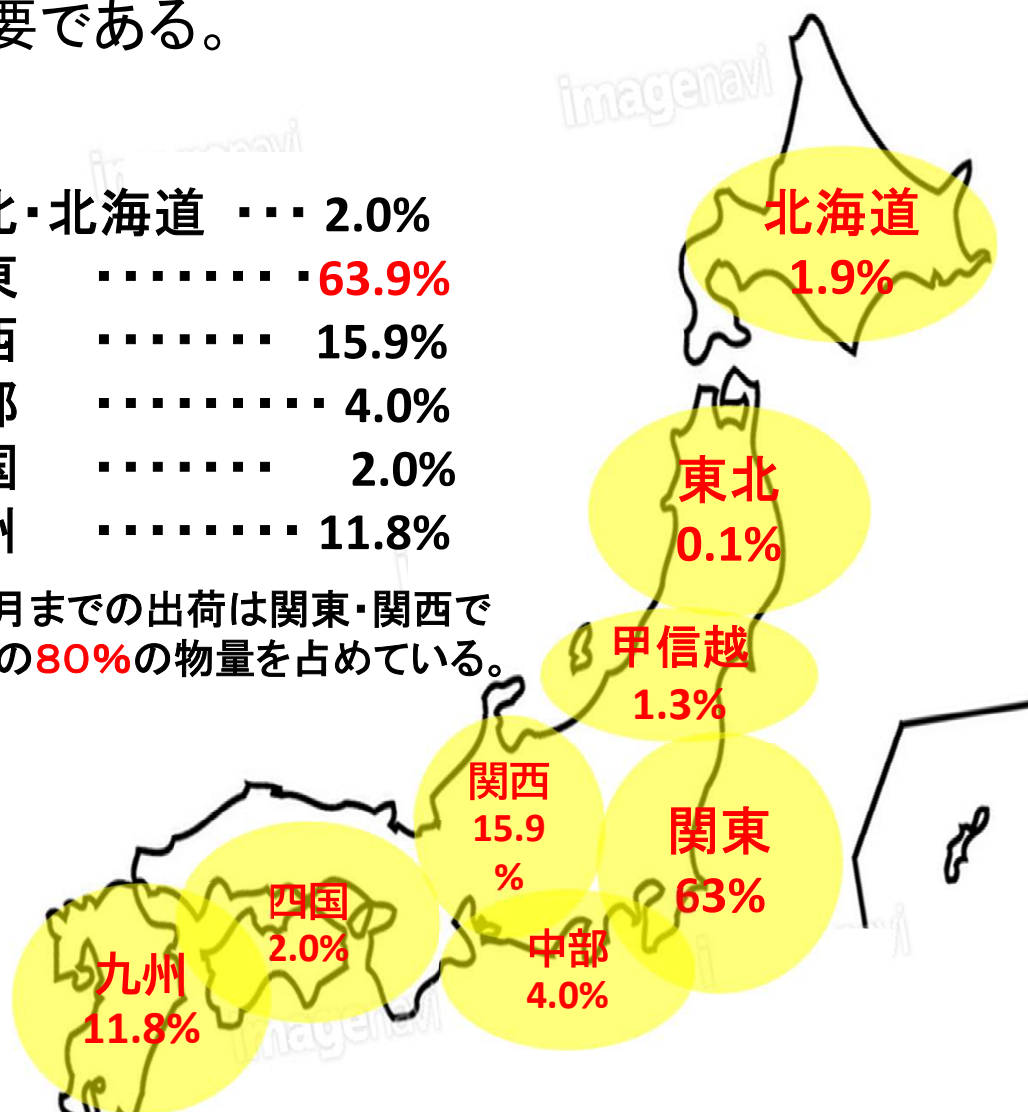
要である。

北・北海道 ・・・ 2.0%
東 ・・・・・・・・63.9%
西 ・・・・・・・ 15.9%
部 ・・・・・・・・・ 4.0%
国 ・・・・・・・ 2.0%
州 ・・・・・・・・ 11.8%

月までの出荷は関東・関西での80%の物量を占めている。

imagenavi

北海道
1.9%

東北
0.1%

甲信越
1.3%

関西
15.9
%

関東
63%

四国
2.0%

中部
4.0%

九州
11.8%